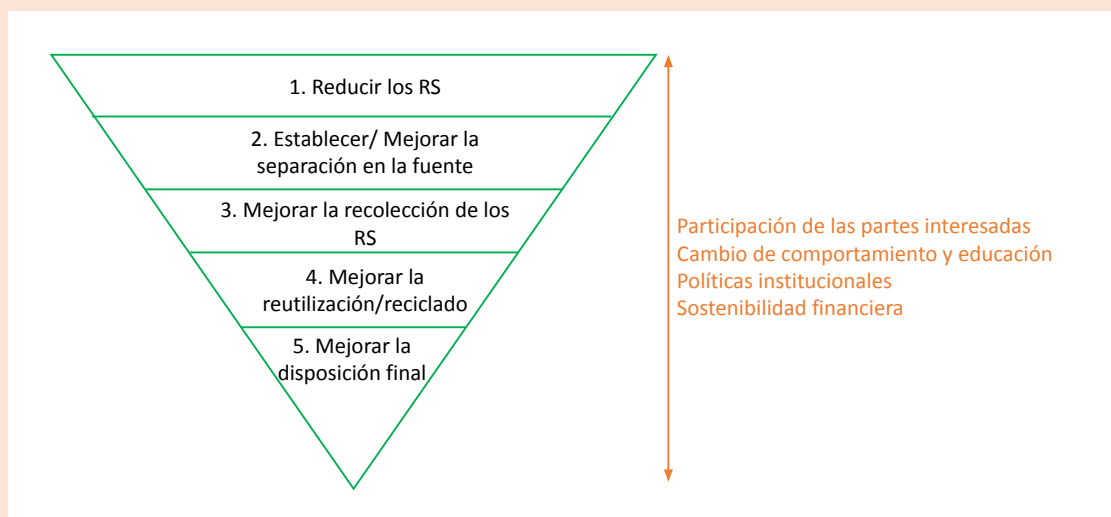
1. Reducir los RS

2. Establecer/ Mejorar la separación en la fuente

3. Mejorar la recolección de los RS

4. Mejorar la reutilización/reciclado

5. Mejorar la disposición final

Participación de las partes interesadas
Cambio de comportamiento y educación
Políticas institucionales
Sostenibilidad financiera